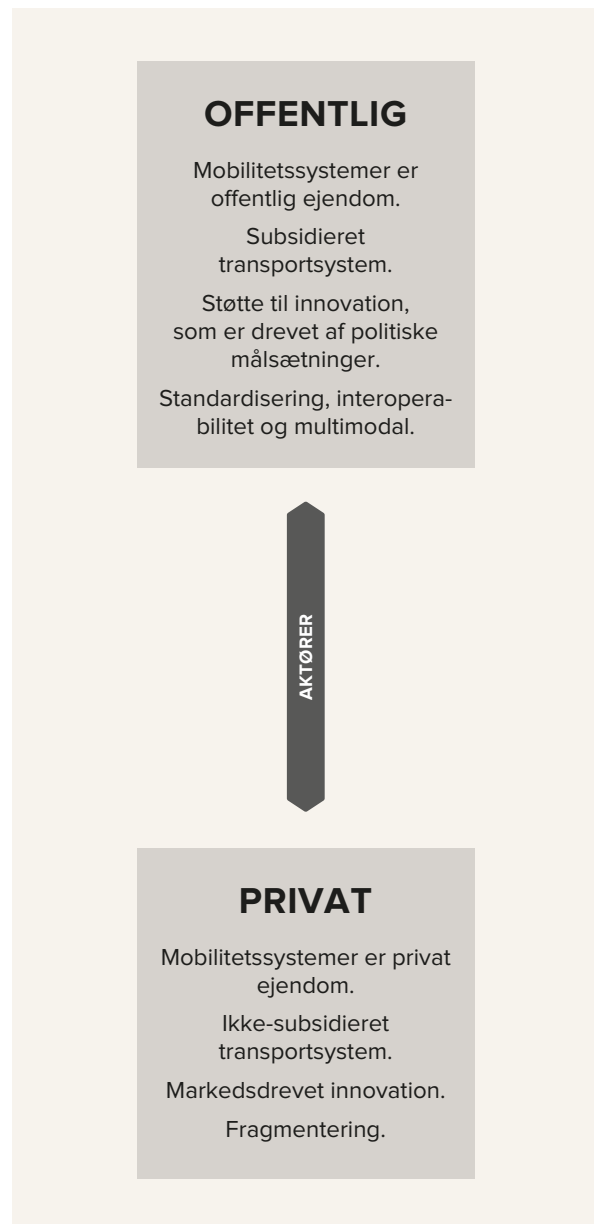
OFFENTLIG

Mobilitetssystemer er offentlig ejendom.

Subsidieret transportsystem.

Støtte til innovation, som er drevet af politiske målsætninger.

Standardisering, interoperabilitet og multimodal.

AKTØRER

PRIVAT

Mobilitetssystemer er privat ejendom.

Ikke-subsidieret transportsystem.

Markedsdrevet innovation.

Fragmentering.